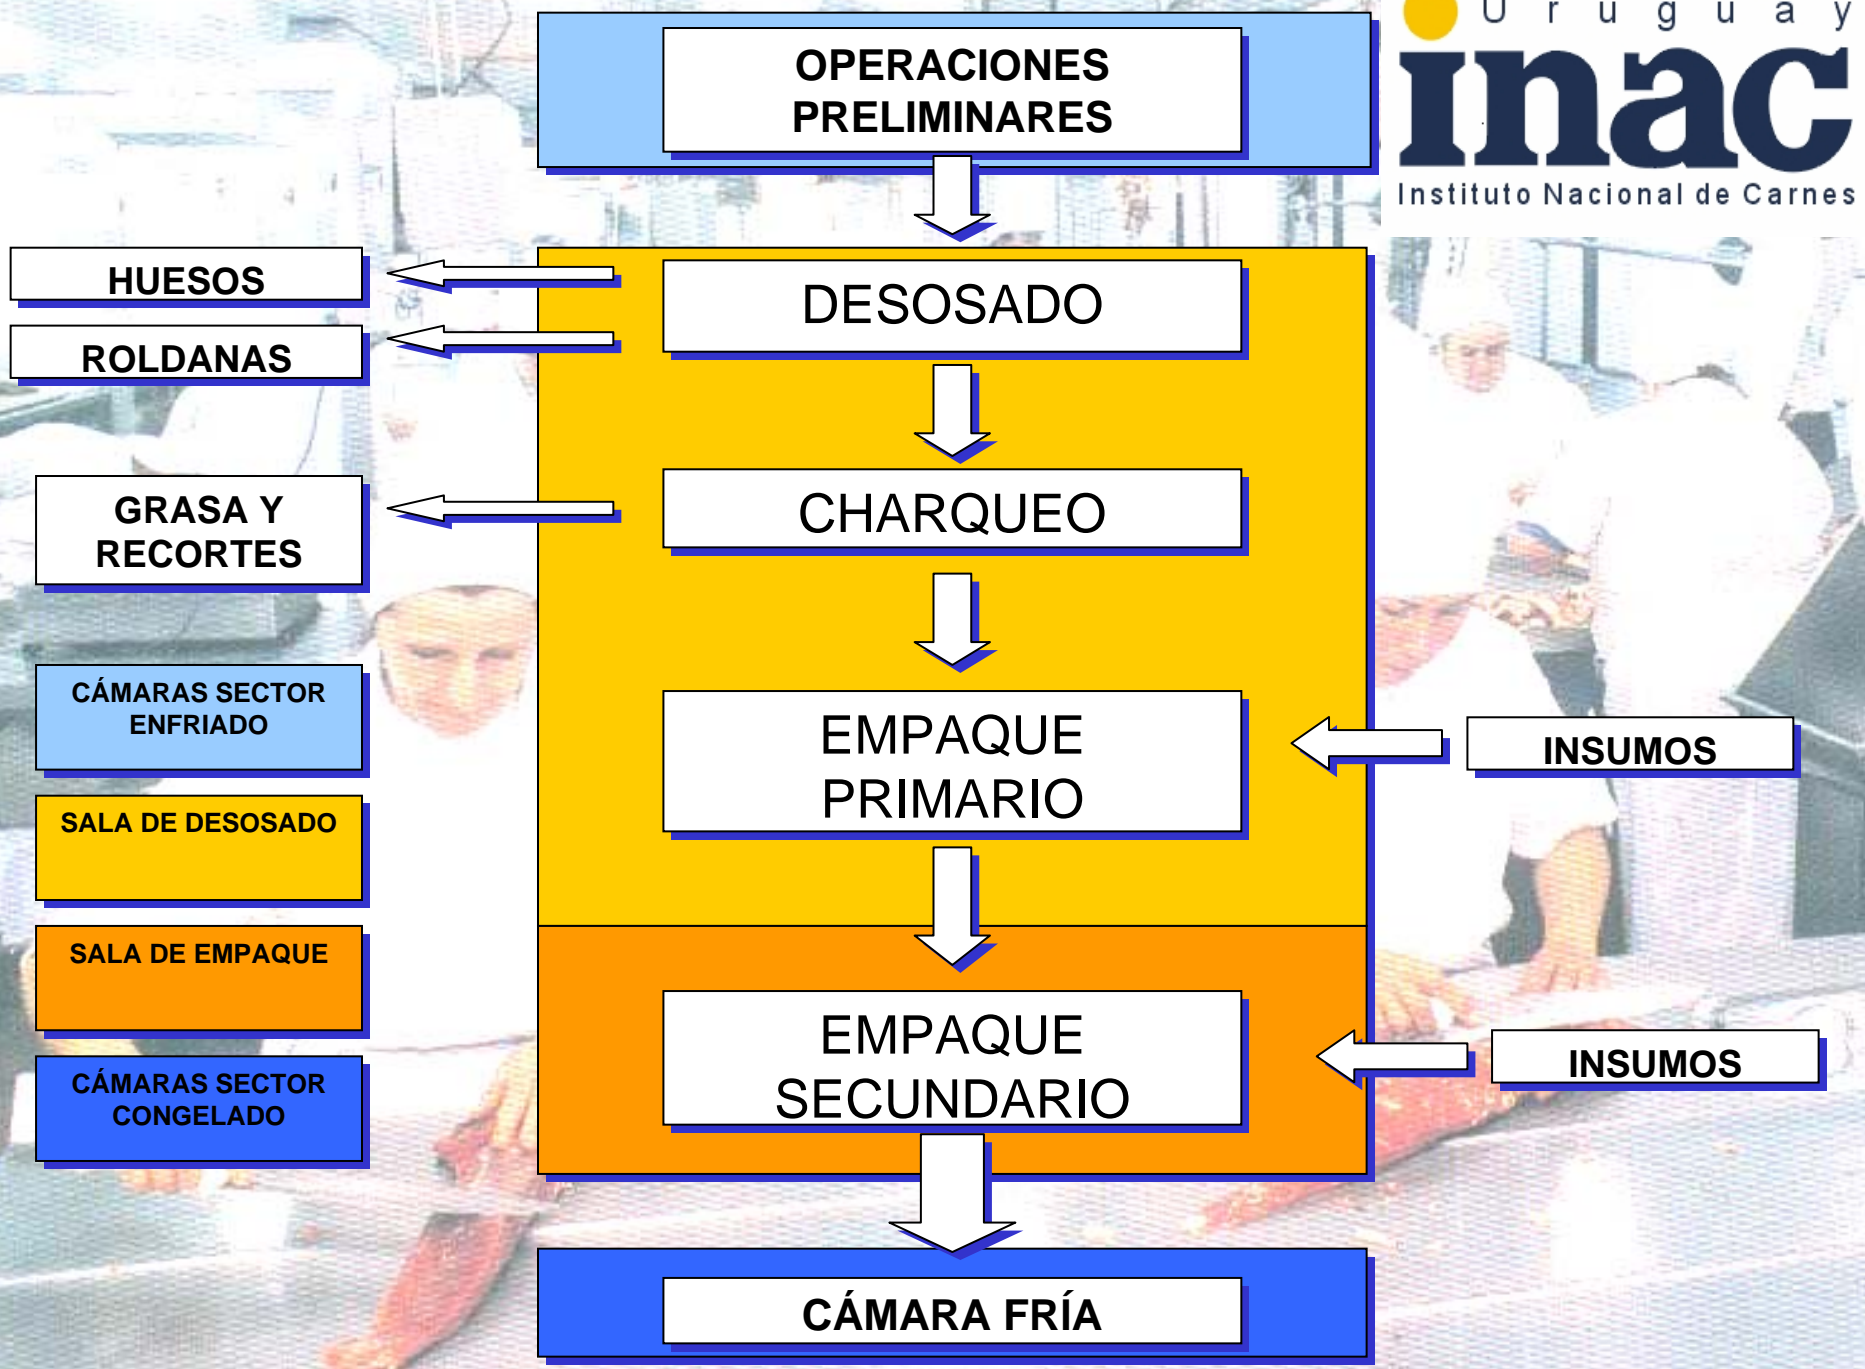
OPERACIONES PRELIMINARES

Uruguay
inac
Instituto Nacional de Carnes

HUESOS

ROLDANAS

DESOSADO

GRASA Y RECORTES

CHARQUEO

CÁMARAS SECTOR ENFRIADO

SALA DE DESOSADO

EMPAQUE PRIMARIO

INSUMOS

SALA DE EMPAQUE

CÁMARAS SECTOR CONGELADO

EMPAQUE SECUNDARIO

INSUMOS

CÁMARA FRÍA